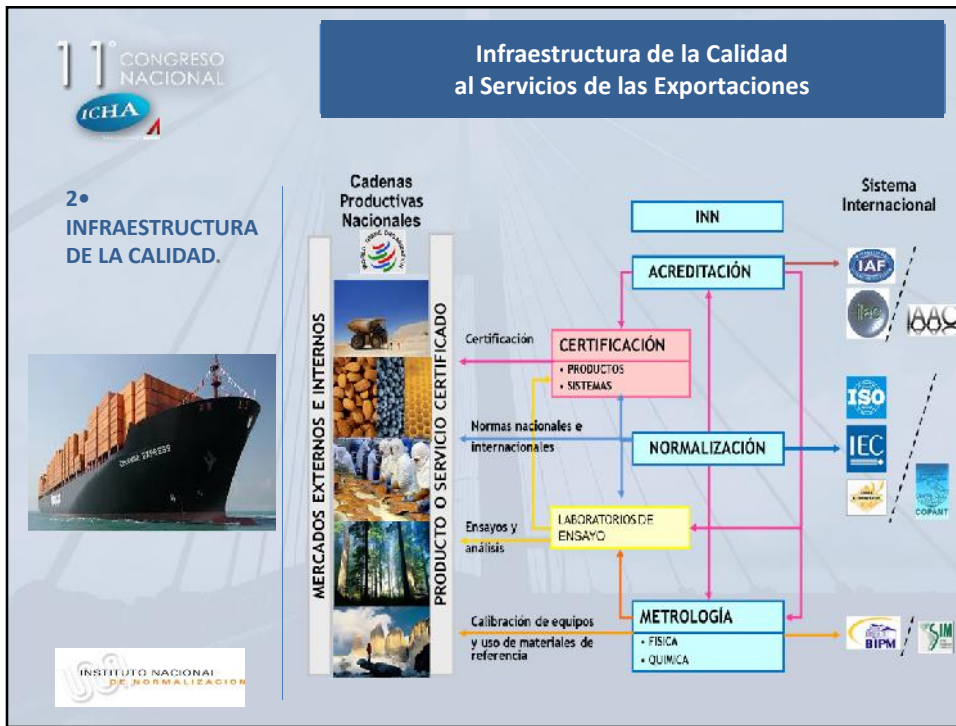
11° CONGRESO NACIONAL

ICHA

Infraestructura de la Calidad al Servicios de las Exportaciones

2• INFRAESTRUCTURA DE LA CALIDAD.

Cadenas Productivas Nacionales

MERCADOS EXTERNOS E INTERNOS

PRODUCTO O SERVICIO CERTIFICADO

Sistema Internacional

INN

ACREDITACIÓN

IAF

ilac

IAAC

Certificación

CERTIFICACIÓN
• PRODUCTOS
• SISTEMAS

ISO

Normas nacionales e internacionales

NORMALIZACIÓN

IEC

COPANT

Ensayos y análisis

LABORATORIOS DE ENSAYO

Calibración de equipos y uso de materiales de referencia

METROLOGÍA
• FISICA
• QUIMICA

BIPM

SIM

INSTITUTO NACIONAL DE NORMALIZACION